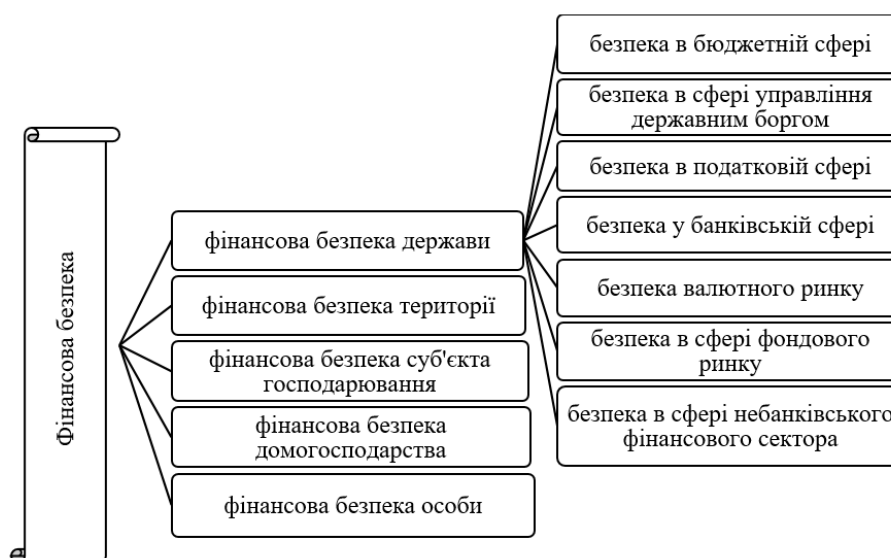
Фінансова безпека

фінансова безпека держави

фінансова безпека території

фінансова безпека суб'єкта господарювання

фінансова безпека домогосподарства

фінансова безпека особи

безпека в бюджетній сфері

безпека в сфері управління державним боргом

безпека в податковій сфері

безпека у банківській сфері

безпека валютного ринку

безпека в сфері фондового ринку

безпека в сфері небанківського фінансового сектора